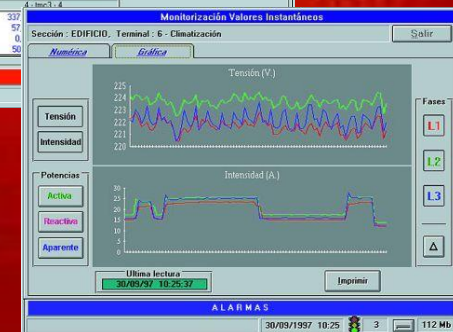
337
57
0.
50

Monitorización Valores Instantáneos

Sección : EDIFICIO, Terminal : 6 - Climatización

Salir

Numérica

Gráfica

Tensión (V.)

225
224
223
222
221
220

Tensión

Intensidad

Potencias

Activa

Reactiva

Aparente

Intensidad (A.)

30
25
20
15
10
5
0

Fases

L1

L2

L3

Δ

Ultima lectura
30/09/97 10:25:37

Imprimir

ALARMAS

30/09/1997 10:25

3

112 Mb